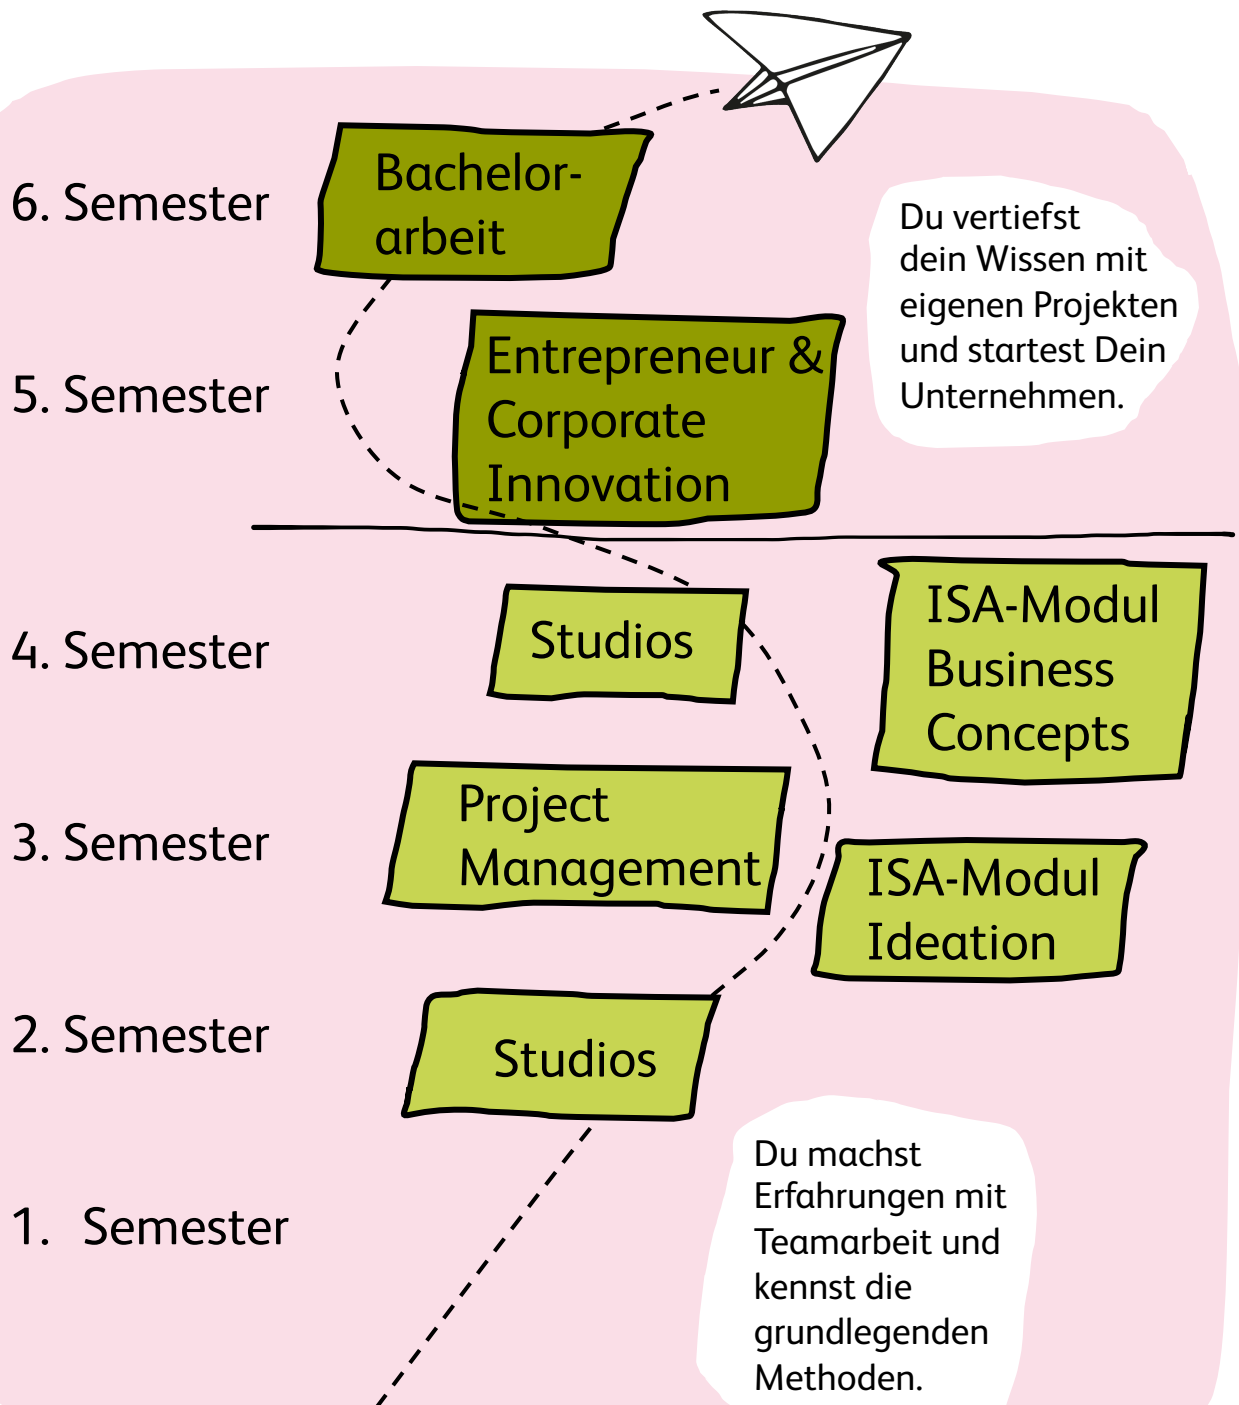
6. Semester

Bachelorarbeit

Du vertiefst dein Wissen mit eigenen Projekten und startest Dein Unternehmen.

5. Semester

Entrepreneur & Corporate Innovation

4. Semester

Studios

ISA-Modul Business Concepts

3. Semester

Project Management

ISA-Modul Ideation

2. Semester

Studios

1. Semester

Du machst Erfahrungen mit Teamarbeit und kennst die grundlegenden Methoden.